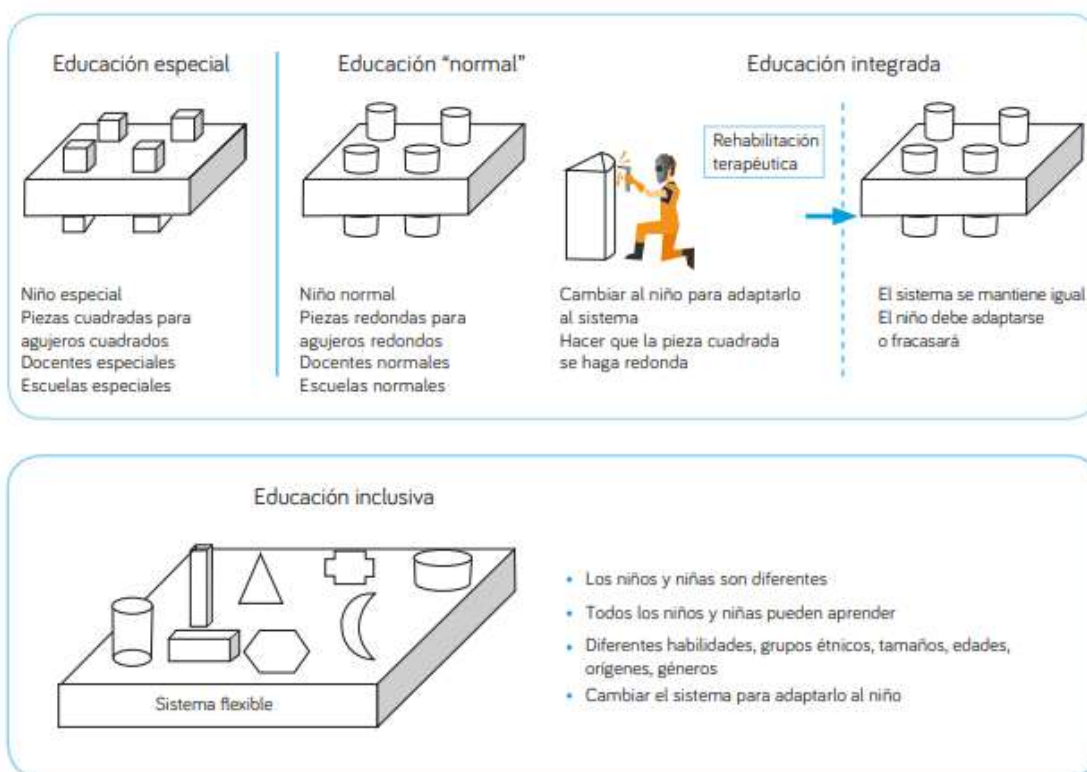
Educación especial

Niño especial
Piezas cuadradas para agujeros cuadrados
Docentes especiales
Escuelas especiales

Educación "normal"

Niño normal
Piezas redondas para agujeros redondos
Docentes normales
Escuelas normales

Educación integrada

Rehabilitación terapéutica

Cambiar al niño para adaptarlo al sistema
Hacer que la pieza cuadrada se haga redonda

El sistema se mantiene igual
El niño debe adaptarse o fracasará

Educación inclusiva

Sistema flexible

• Los niños y niñas son diferentes
• Todos los niños y niñas pueden aprender
• Diferentes habilidades, grupos étnicos, tamaños, edades, orígenes, géneros
• Cambiar el sistema para adaptarlo al niño